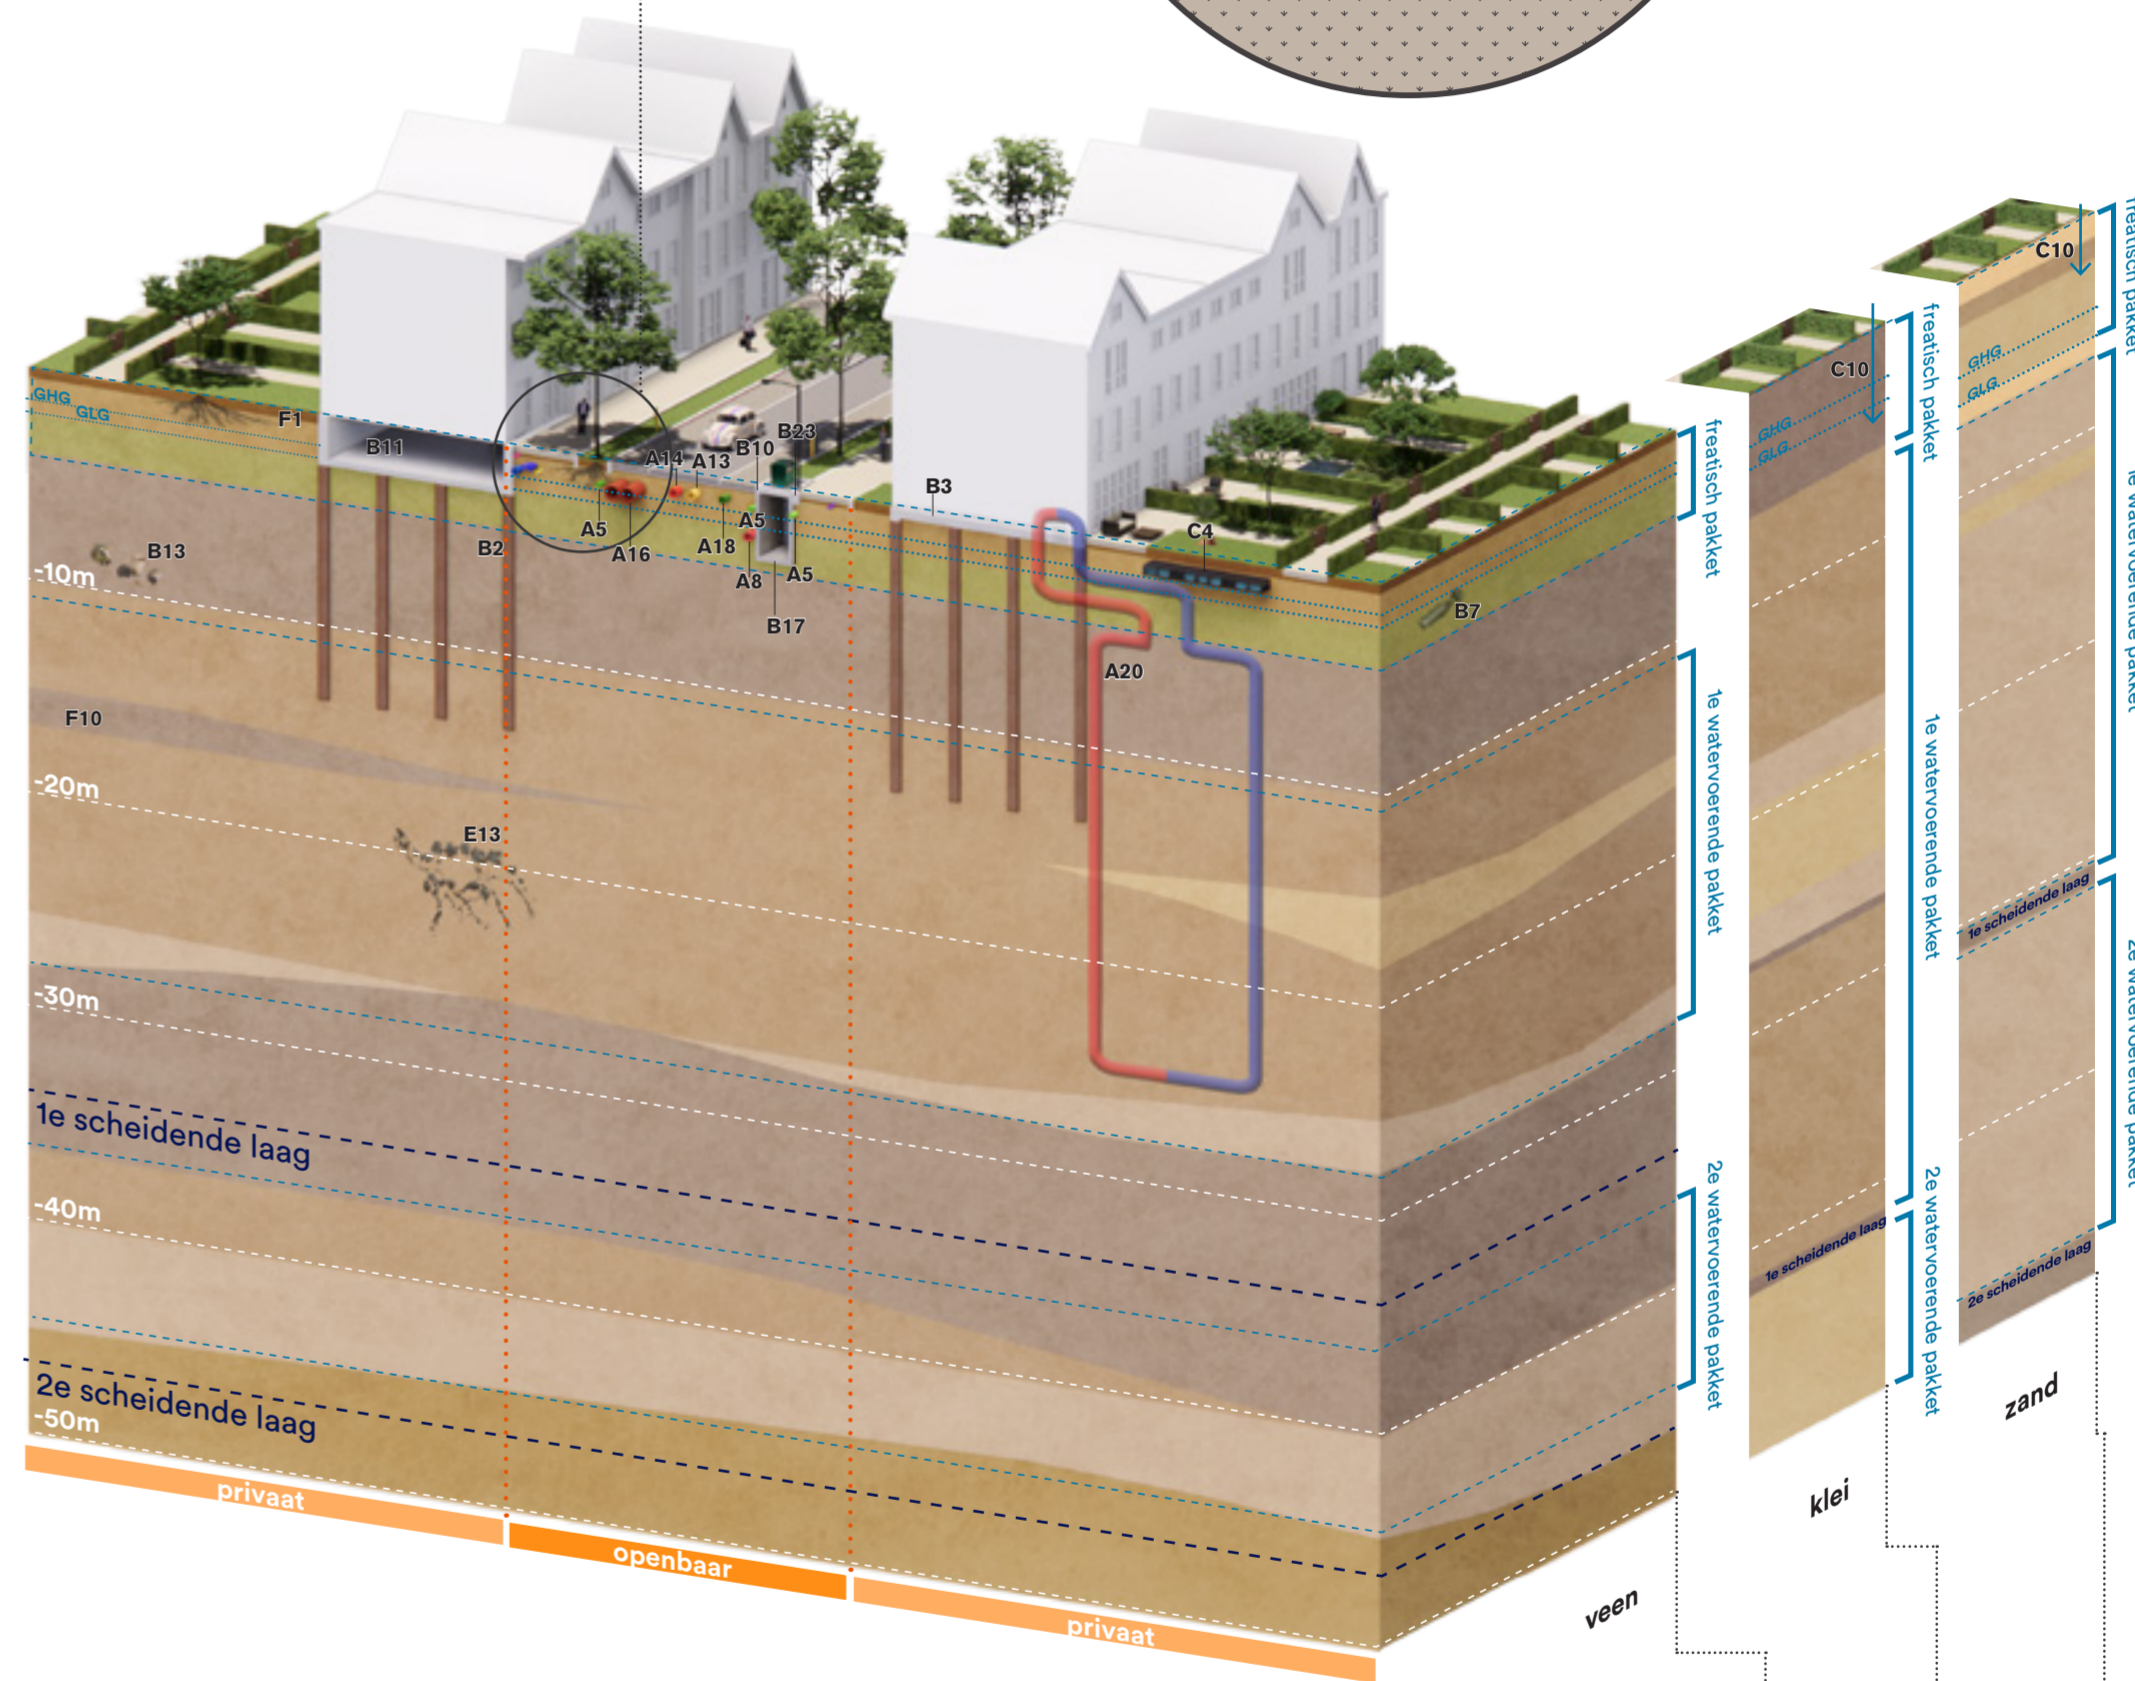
GHG
GLG
F1
B11
B2
B13
-10m
F10
-20m
E13
-30m
1e scheidende laag
-40m
2e scheidende laag
-50m
A5
A16
A14
A13
B10
B23
A18
A5
A8
A5
B17
B3
C4
A20
B7
privaat
openbaar
privaat
freatisch pakket
1e watervoerende pakket
2e watervoerende pakket
veen
C10
GHG
GLG
1e scheidende laag
klei
freatisch pakket
1e watervoerende pakket
2e watervoerende pakket
C10
GHG
GLG
1e scheidende laag
2e scheidende laag
zand
freatisch pakket
1e watervoerende pakket
2e watervoerende pakket